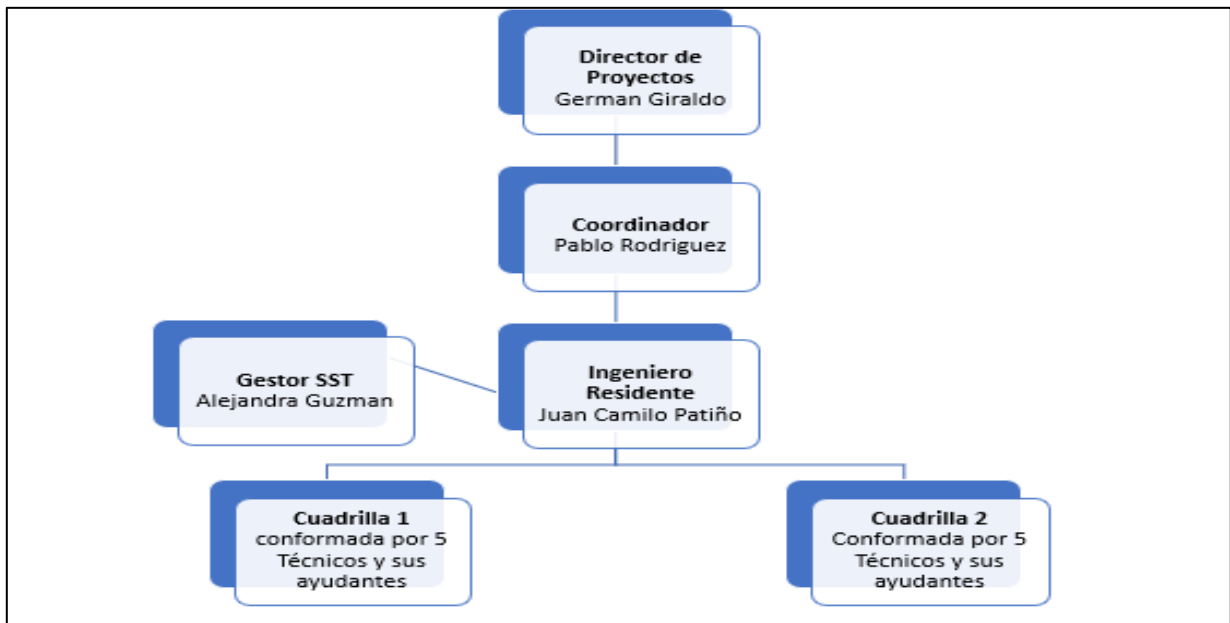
Director de Proyectos
German Giraldo

Coordinador
Pablo Rodriguez

Gestor SST
Alejandra Guzman

Ingeniero Residente
Juan Camilo Patiño

Cuadrilla 1
conformada por 5 Técnicos y sus ayudantes

Cuadrilla 2
Conformada por 5 Técnicos y sus ayudantes